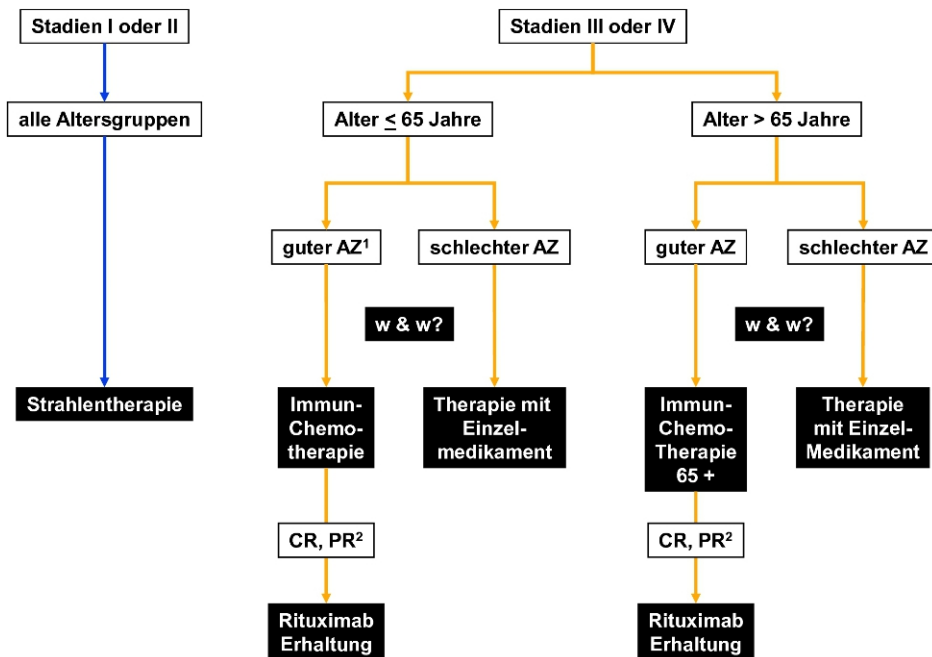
Stadien I oder II

alle Altersgruppen

Strahlentherapie

Stadien III oder IV

Alter $\leq$ 65 Jahre

Alter > 65 Jahre

guter AZ$^1$

schlechter AZ

guter AZ

schlechter AZ

w & w?

w & w?

Immun-Chemo-therapie

Therapie mit Einzel-medikament

Immun-Chemo-Therapie 65 +

Therapie mit Einzel-Medikament

CR, PR$^2$

CR, PR$^2$

Rituximab Erhaltung

Rituximab Erhaltung